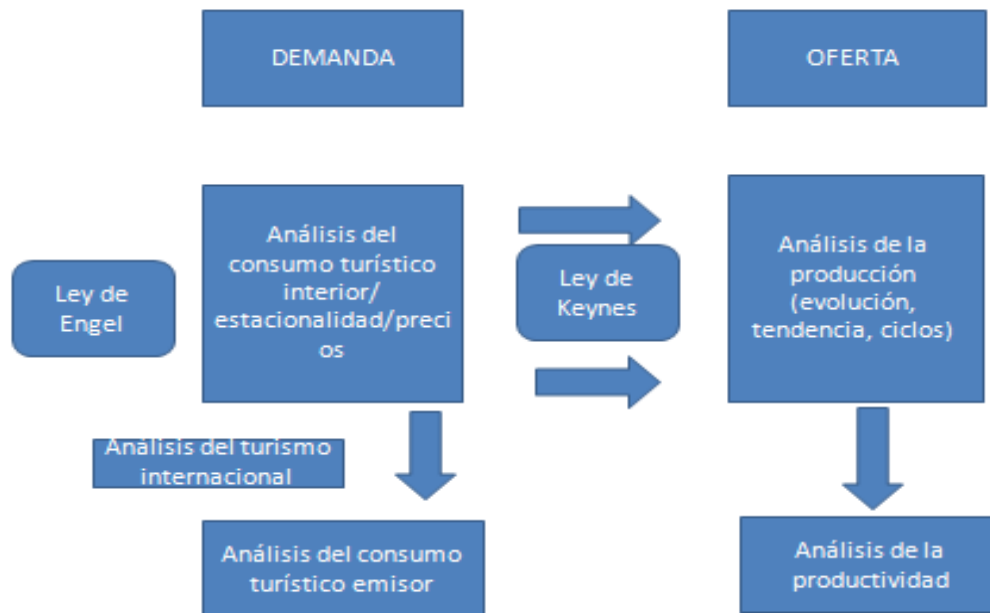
DEMANDA

OFERTA

Ley de Engel

Análisis del consumo turístico interior/ estacionalidad/precios

Ley de Keynes

Análisis de la producción (evolución, tendencia, ciclos)

Análisis del turismo internacional

Análisis del consumo turístico emisor

Análisis de la productividad